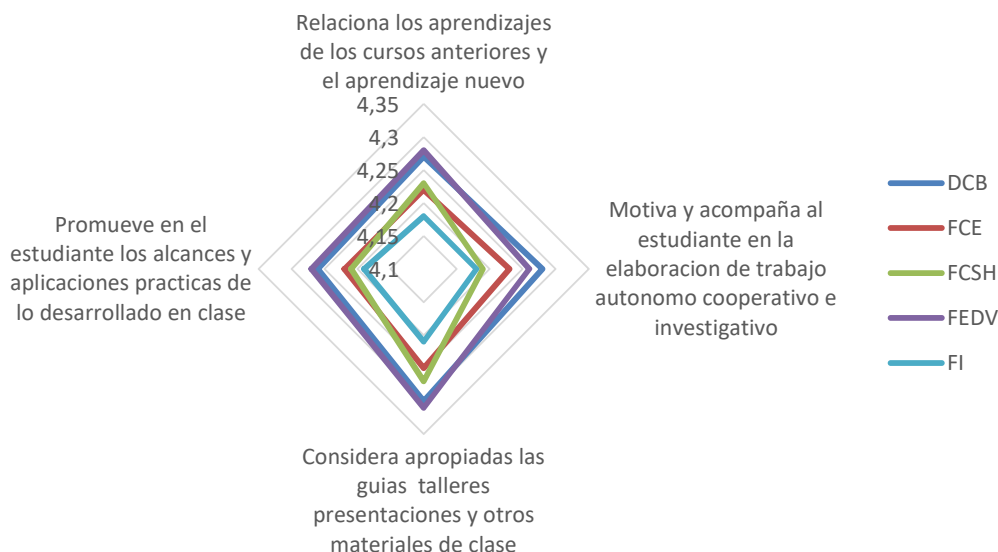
Relaciona los aprendizajes de los cursos anteriores y el aprendizaje nuevo

4,35
4,3
4,25
4,2
4,15
4,1

Motiva y acompaña al estudiante en la elaboracion de trabajo autonomo cooperativo e investigativo

Considera apropiadas las guias talleres presentaciones y otros materiales de clase

Promueve en el estudiante los alcances y aplicaciones practicas de lo desarrollado en clase

DCB
FCE
FCSH
FEDV
FI